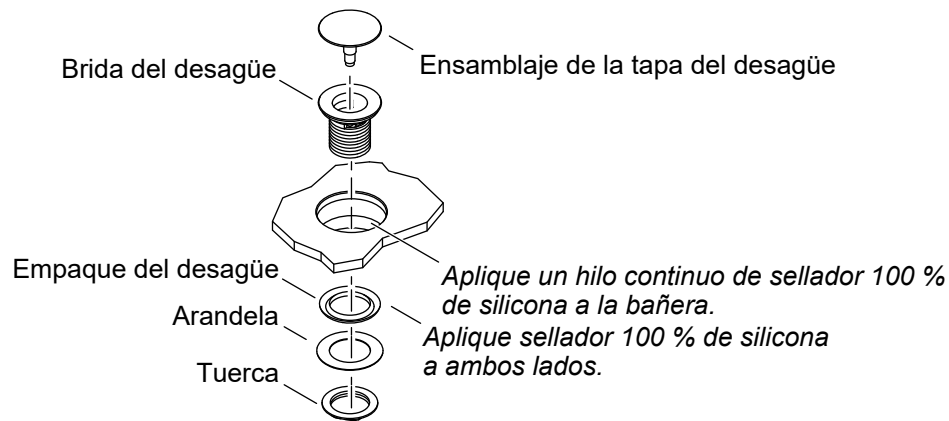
Ensamblaje de la tapa del desagüe

Brida del desagüe

Empaque del desagüe

Aplique un hilo continuo de sellador 100 % de silicona a la bañera.

Arandela

Aplique sellador 100 % de silicona a ambos lados.

Tuerca